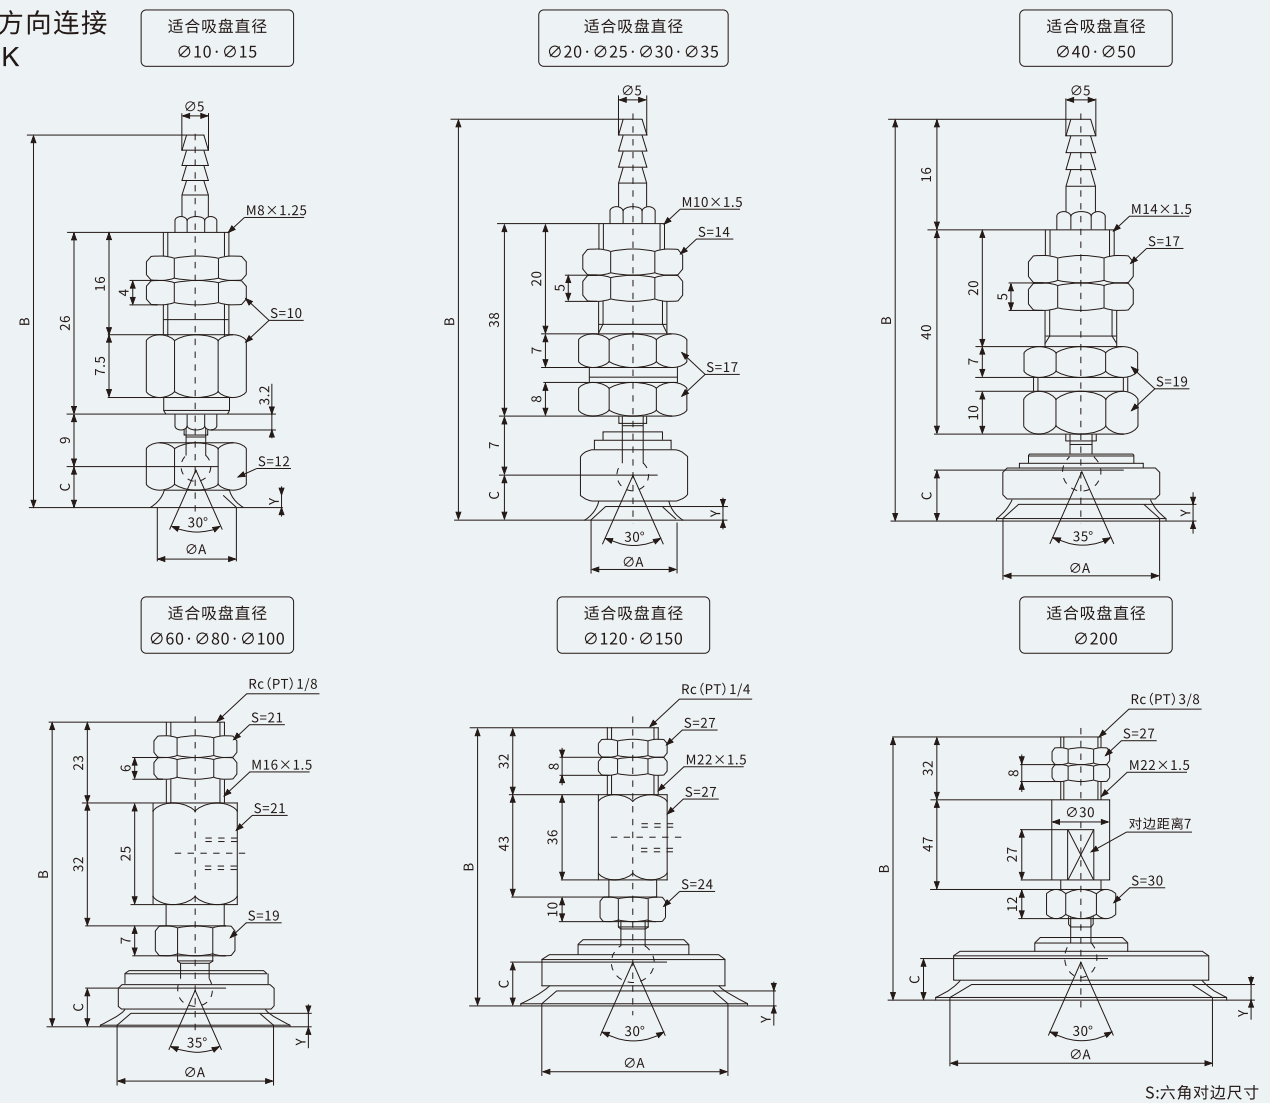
方向连接
K

适合吸盘直径
Ø10 · Ø15

Ø5
M8×1.25
B
26
16
4
S=10
7.5
3.2
9
S=12
C
Y
30°
ØA

适合吸盘直径
Ø20 · Ø25 · Ø30 · Ø35

Ø5
M10×1.5
S=14
B
38
20
5
7
S=17
8
7
C
Y
30°
ØA

适合吸盘直径
Ø40 · Ø50

Ø5
16
M14×1.5
S=17
B
40
20
5
7
S=19
10
C
Y
35°
ØA

适合吸盘直径
Ø60 · Ø80 · Ø100

Rc (PT) 1/8
S=21
23
6
M16×1.5
S=21
B
32
25
S=19
7
C
Y
35°
ØA

适合吸盘直径
Ø120 · Ø150

Rc (PT) 1/4
S=27
32
8
M22×1.5
S=27
B
43
36
S=24
10
C
Y
30°
ØA

适合吸盘直径
Ø200

Rc (PT) 3/8
S=27
32
8
M22×1.5
Ø30
对边距离7
B
47
27
S=30
12
C
Y
30°
ØA

S:六角对边尺寸